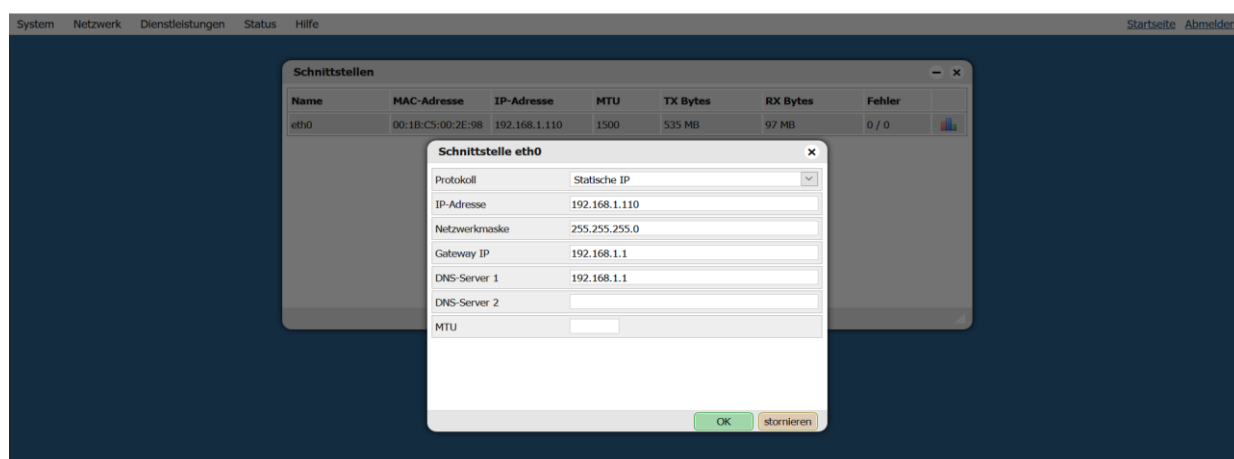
System Netzwerk Dienstleistungen Status Hilfe

Startseite Abmelden

Schnittstellen

| Name | MAC-Adresse | IP-Adresse | MTU | TX Bytes | RX Bytes | Fehler |
|---|---|---|---|---|---|---|
| eth0 | 00:1B:C5:00:2E:98 | 192.168.1.110 | 1500 | 535 MB | 97 MB | 0 / 0 |

Schnittstelle eth0

| | |
|---|---|
| Protokoll | Statische IP |
| IP-Adresse | 192.168.1.110 |
| Netzwerkmaske | 255.255.255.0 |
| Gateway IP | 192.168.1.1 |
| DNS-Server 1 | 192.168.1.1 |
| DNS-Server 2 | |
| MTU | |

OK stornieren